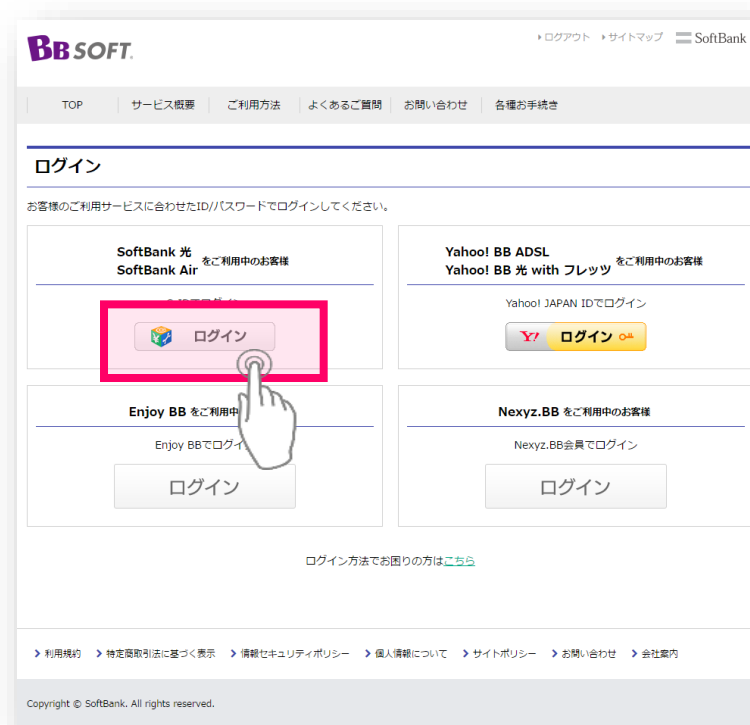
BB SOFT.

ログアウト サイトマップ SoftBank

TOP | サービス概要 | ご利用方法 | よくあるご質問 | お問い合わせ | 各種お手続き

ログイン

お客様のご利用サービスに合わせたID/パスワードでログインしてください。

SoftBank 光
SoftBank Air をご利用中のお客様

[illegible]でログイン

ログイン

Yahoo! BB ADSL
Yahoo! BB 光 with フレッツ をご利用中のお客様

Yahoo! JAPAN IDでログイン

Y! ログイン

Enjoy BB をご利用中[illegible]

Enjoy BBでログ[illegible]

ログイン

Nexyz.BB をご利用中のお客様

Nexyz.BB会員でログイン

ログイン

ログイン方法でお困りの方はこちら

利用規約 特定商取引法に基づく表示 情報セキュリティポリシー 個人情報について サイトポリシー お問い合わせ 会社案内

Copyright © SoftBank. All rights reserved.